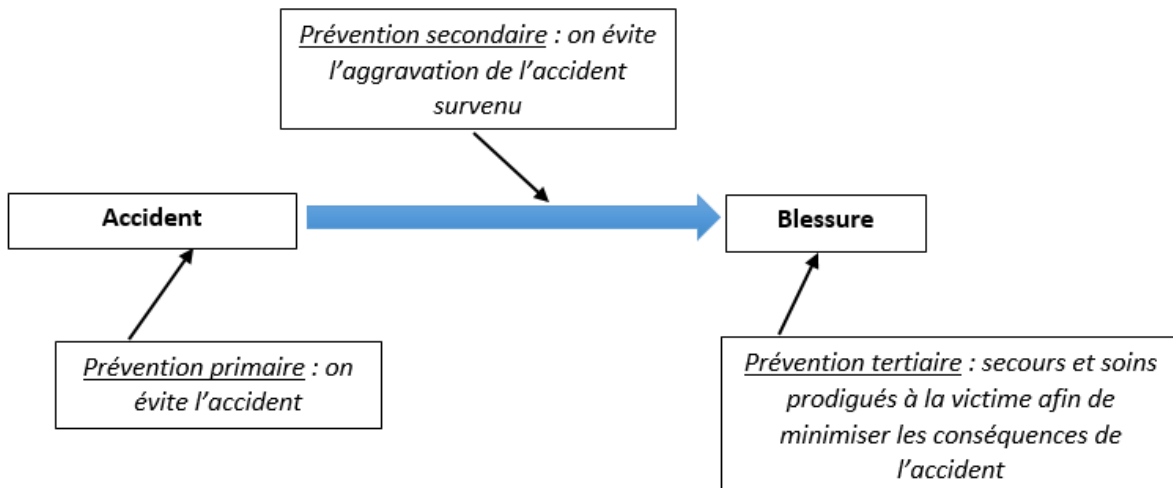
Prévention secondaire : on évite l’aggravation de l’accident survenu

Accident

Blessure

Prévention primaire : on évite l’accident

Prévention tertiaire : secours et soins prodigués à la victime afin de minimiser les conséquences de l’accident